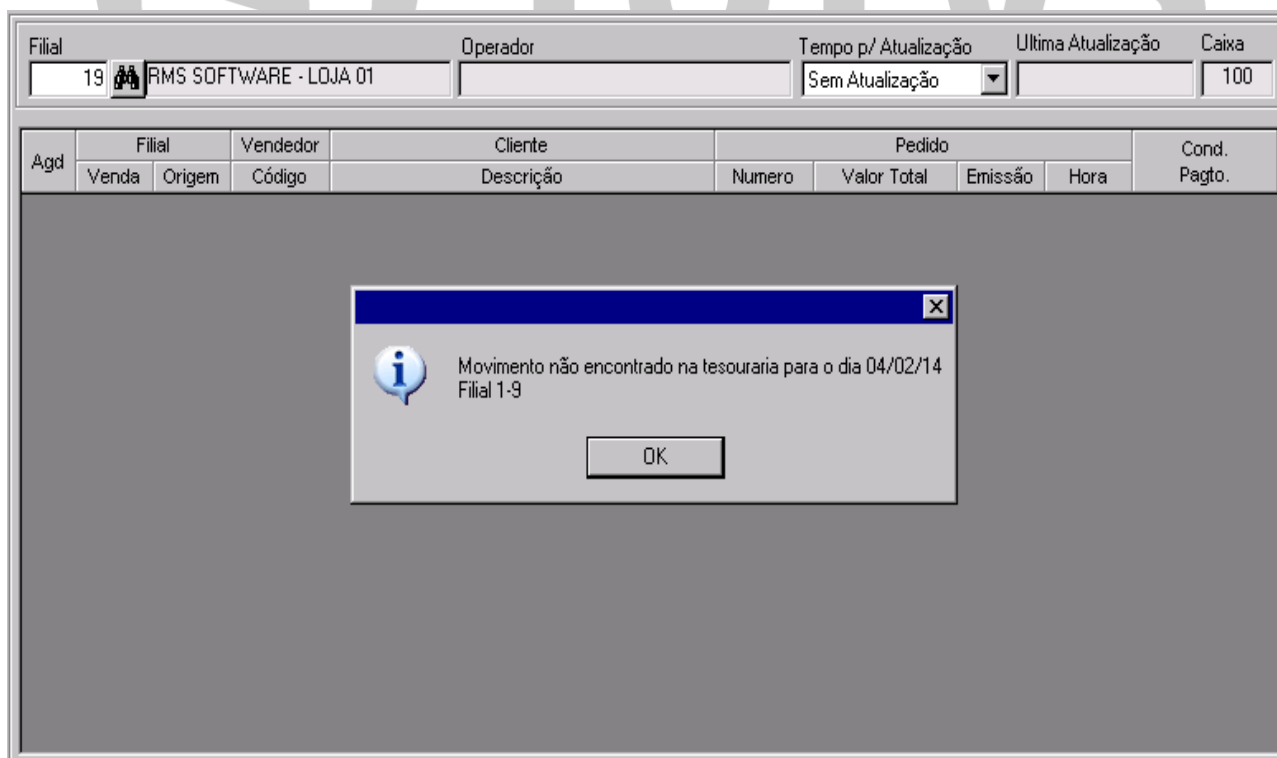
Filial
19 RMS SOFTWARE - LOJA 01

Operador

Tempo p/ Atualização
Sem Atualização

Ultima Atualização

Caixa
100

| Agd | Filial | | Vendedor | Cliente | Pedido | | | | Cond. |
|---|---|---|---|---|---|---|---|---|---|
| | Venda | Origem | Código | Descrição | Numero | Valor Total | Emissão | Hora | Pagto. |

Movimento não encontrado na tesouraria para o dia 04/02/14
Filial 1-9

OK